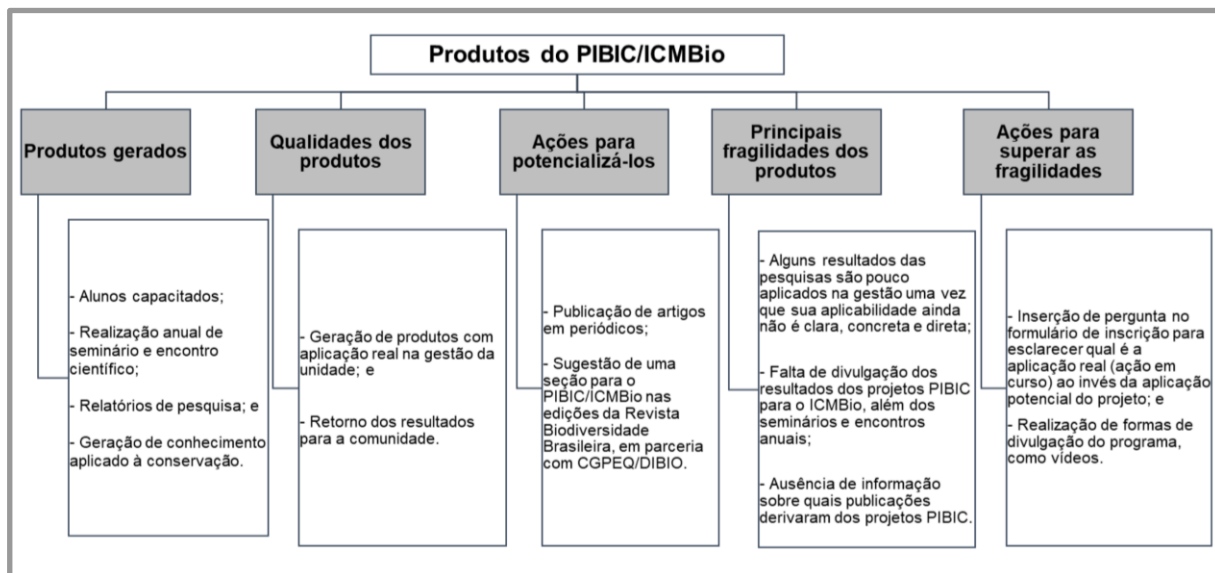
Produtos do PIBIC/ICMBio

Produtos gerados

- Alunos capacitados;

- Realização anual de seminário e encontro científico;

- Relatórios de pesquisa; e

- Geração de conhecimento aplicado à conservação.

Qualidades dos produtos

- Geração de produtos com aplicação real na gestão da unidade; e

- Retorno dos resultados para a comunidade.

Ações para potencializá-los

- Publicação de artigos em periódicos;

- Sugestão de uma seção para o PIBIC/ICMBio nas edições da Revista Biodiversidade Brasileira, em parceria com CGPEQ/DIBIO.

Principais fragilidades dos produtos

- Alguns resultados das pesquisas são pouco aplicados na gestão uma vez que sua aplicabilidade ainda não é clara, concreta e direta;

- Falta de divulgação dos resultados dos projetos PIBIC para o ICMBio, além dos seminários e encontros anuais;

- Ausência de informação sobre quais publicações derivaram dos projetos PIBIC.

Ações para superar as fragilidades

- Inserção de pergunta no formulário de inscrição para esclarecer qual é a aplicação real (ação em curso) ao invés da aplicação potencial do projeto; e

- Realização de formas de divulgação do programa, como vídeos.